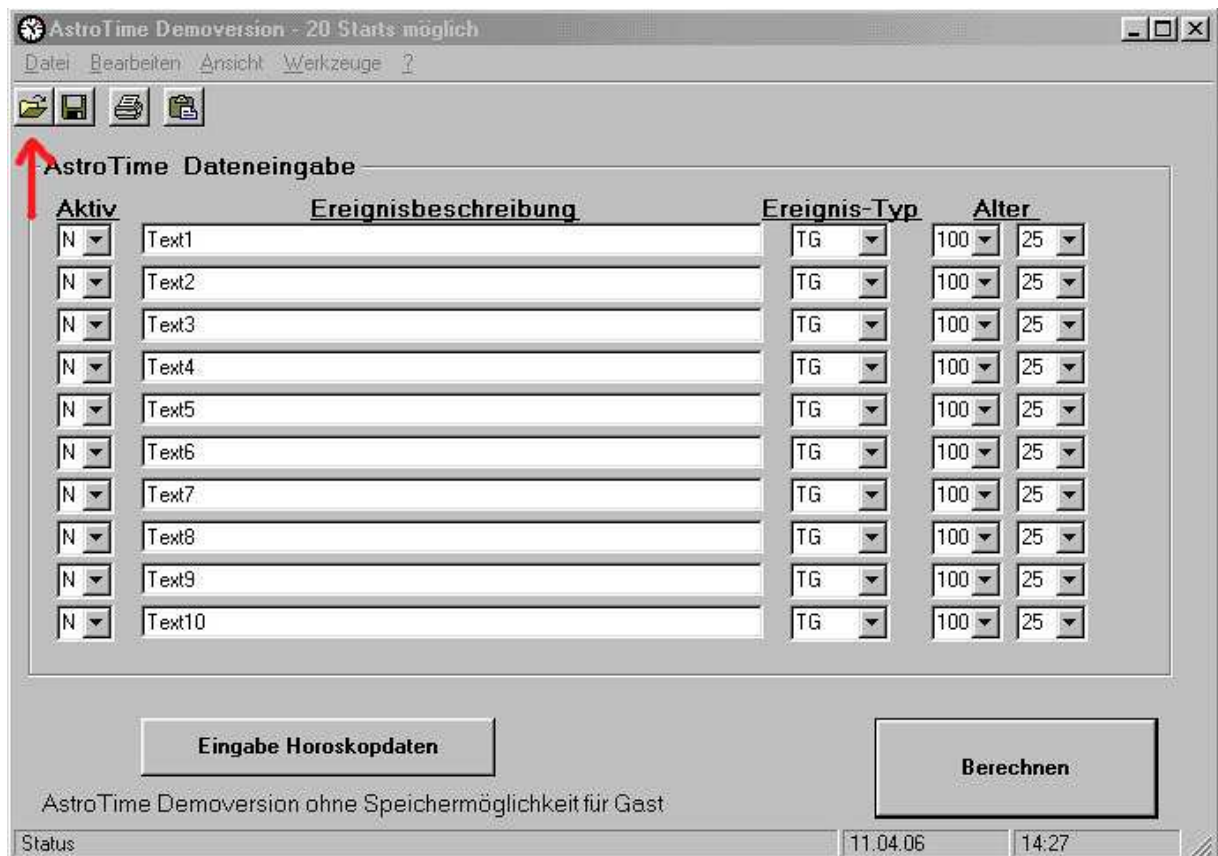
AstroTime Demoversion - 20 Starts möglich

Datei Bearbeiten Ansicht Werkzeuge ?

AstroTime Dateneingabe

| Aktiv | Ereignisbeschreibung | Ereignis-Typ | Alter | |
|---|---|---|---|---|
| N | Text1 | TG | 100 | 25 |
| N | Text2 | TG | 100 | 25 |
| N | Text3 | TG | 100 | 25 |
| N | Text4 | TG | 100 | 25 |
| N | Text5 | TG | 100 | 25 |
| N | Text6 | TG | 100 | 25 |
| N | Text7 | TG | 100 | 25 |
| N | Text8 | TG | 100 | 25 |
| N | Text9 | TG | 100 | 25 |
| N | Text10 | TG | 100 | 25 |

Eingabe Horoskopdaten

Berechnen

AstroTime Demoversion ohne Speichermöglichkeit für Gast

Status | 11.04.06 | 14:27